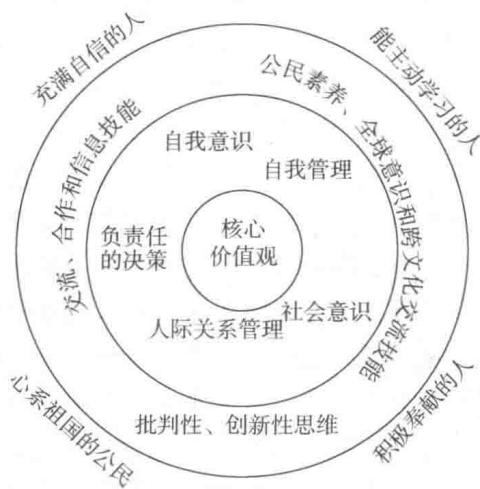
充满自信的人

能主动学习的人

心系祖国的公民

积极奉献的人

交流、合作和信息技能

公民素养、全球意识和跨文化交流技能

批判性、创新性思维

自我意识

自我管理

负责任的决策

核心价值观

社会意识

人际关系管理